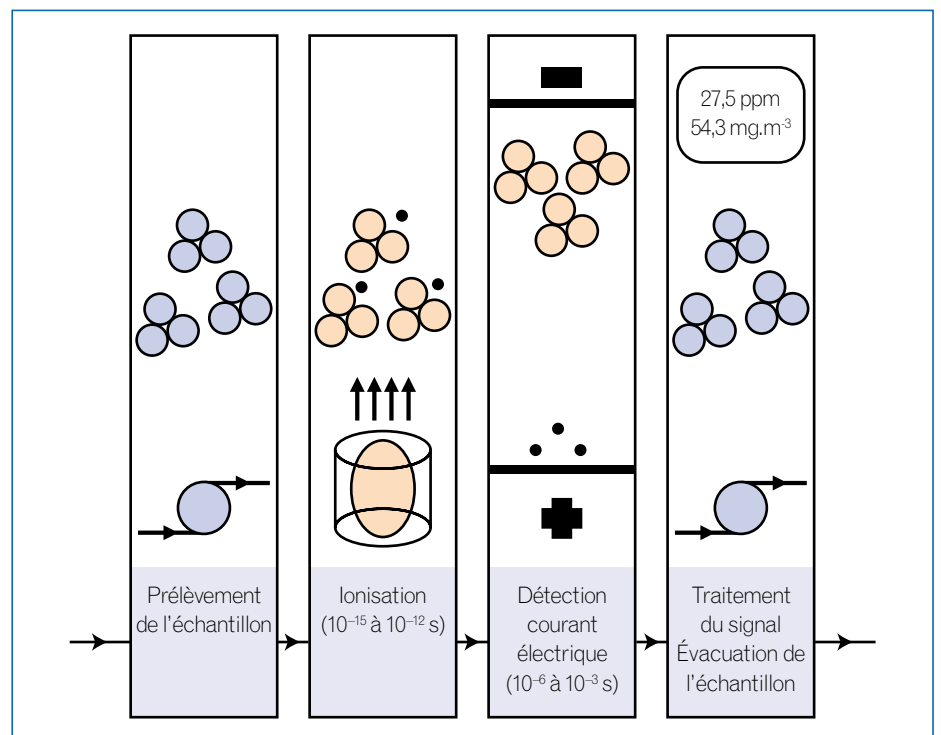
27,5 ppm
54,3 mg.m$^{-3}$

Prélèvement de l'échantillon

Ionisation ($10^{-15}$ à $10^{-12}$ s)

Détection courant électrique ($10^{-6}$ à $10^{-3}$ s)

Traitement du signal Évacuation de l'échantillon